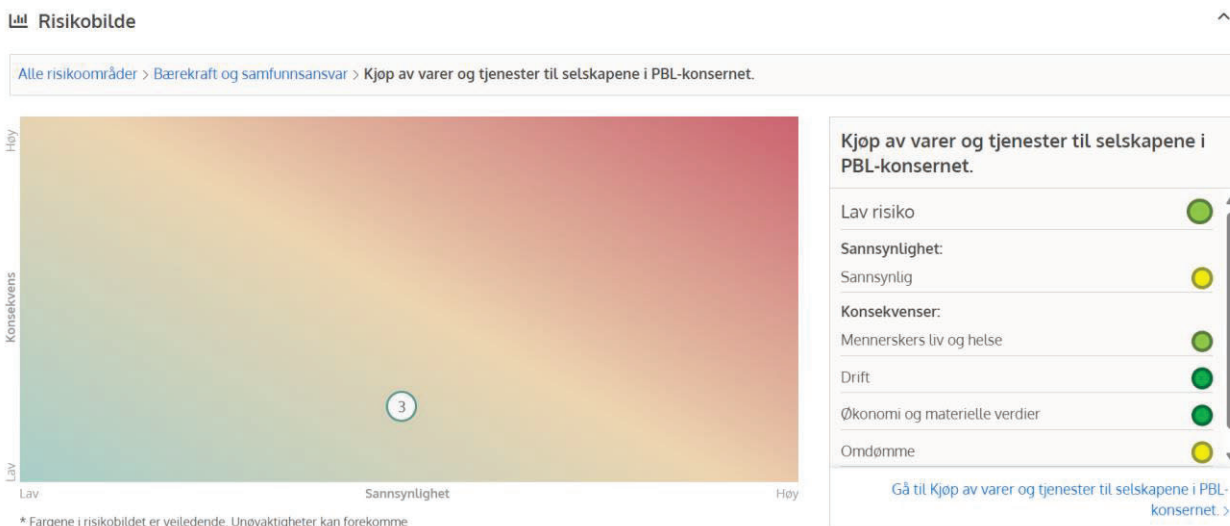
Risikobilde

Alle risikoområder > Bærekraft og samfunnsansvar > Kjøp av varer og tjenester til selskapene i PBL-konsernet.

Høy

Konsekvens

Lav

3

Lav Sannsynlighet Høy

* Fargene i risikobildet er veiledende. Unøyaktigheter kan forekomme

Kjøp av varer og tjenester til selskapene i PBL-konsernet.

Lav risiko

Sannsynlighet:

Sannsynlig

Konsekvenser:

Menneskers liv og helse

Drift

Økonomi og materielle verdier

Omdømme

Gå til Kjøp av varer og tjenester til selskapene i PBL-konsernet. >